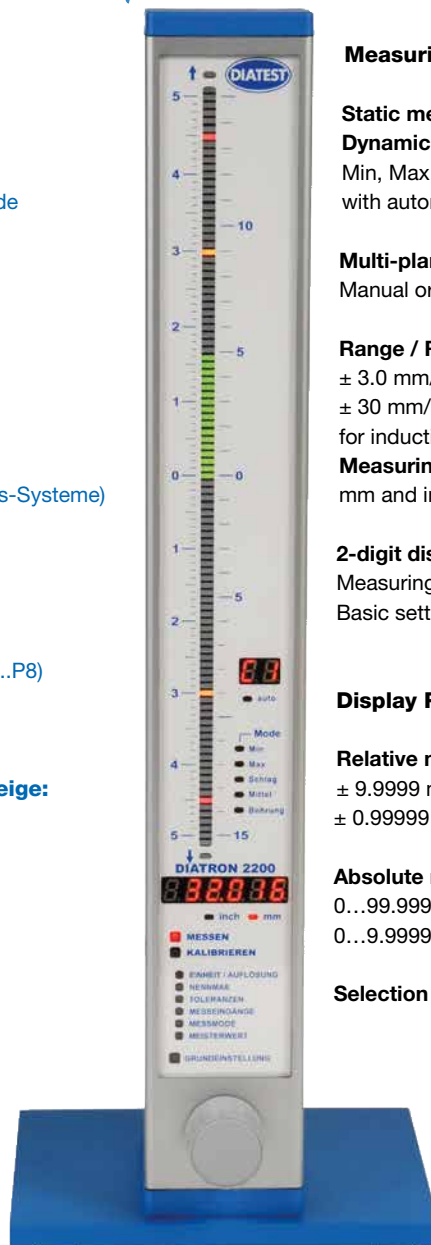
de

s-Systeme)

..P8)

eige:

DIATEST

5
4
3
2
1
0
1
2
3
4
5

10
5
0
5
15

88
auto

Mode
Min
Max
Schlag
Mittel
Bohrung

DIATRON 2200
32.836
inch mm

MESSEN
KALIBRIEREN
EINHEIT / AUFLÖSUNG
NENNMAß
TOLERANZEN
MESSEINGÄNGE
MESSMODE
MEISTERWERT
GRUNDEINSTELLUNG

Measuri

Static me
Dynamic
Min, Max
with autor

Multi-plar
Manual or

Range / F
± 3.0 mm/
± 30 mm/
for induct
Measurin
mm and ir

2-digit dis
Measuring
Basic sett

Display F

Relative r
± 9.9999 r
± 0.99999

Absolute
0…99.999
0…9.9999

Selection